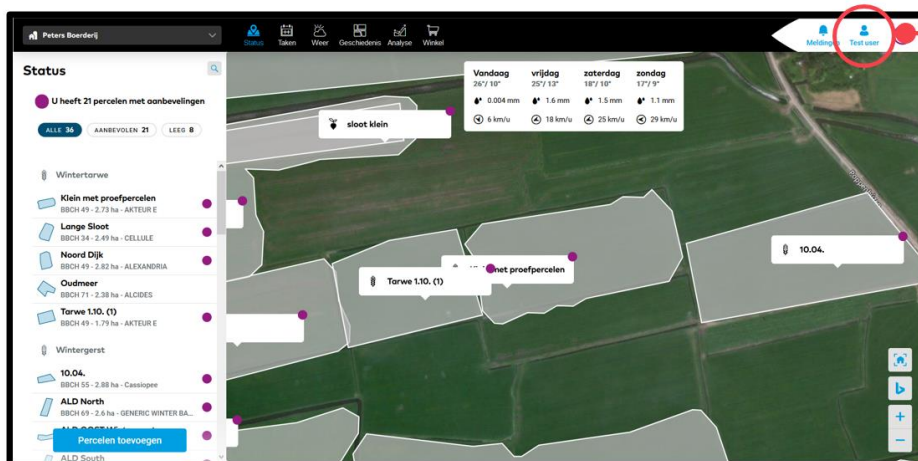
Peters Boerderij

Status Taken Weer Geschiedenis Analyse Winkel

Meldingen Test user

Status

U heeft 21 percelen met aanbevelingen

ALLE 36 AANBEVOLEN 21 LEEG 8

Wintertarwe

Klein met proefpercelen
BBCH 49 - 2.73 ha - AKTEUR E

Lange Sloot
BBCH 34 - 2.49 ha - CELLULE

Noord Dijk
BBCH 49 - 2.82 ha - ALEXANDRIA

Oudmeer
BBCH 71 - 2.38 ha - ALCIDES

Tarwe 1.10. (1)
BBCH 49 - 1.79 ha - AKTEUR E

Wintergerst

10.04.
BBCH 55 - 2.88 ha - Cassiopee

ALD North
BBCH 69 - 2.6 ha - GENERIC WINTER BA...

ALD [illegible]

ALD South

Percelen toevoegen

| Vandaag | vrijdag | zaterdag | zondag |
|---|---|---|---|
| 26°/ 10° | 25°/ 13° | 18°/ 10° | 17°/ 9° |
| 0.004 mm | 1.6 mm | 1.5 mm | 1.1 mm |
| 6 km/u | 18 km/u | 25 km/u | 29 km/u |

sloot klein

Tarwe 1.10. (1)

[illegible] met proefpercelen

10.04.